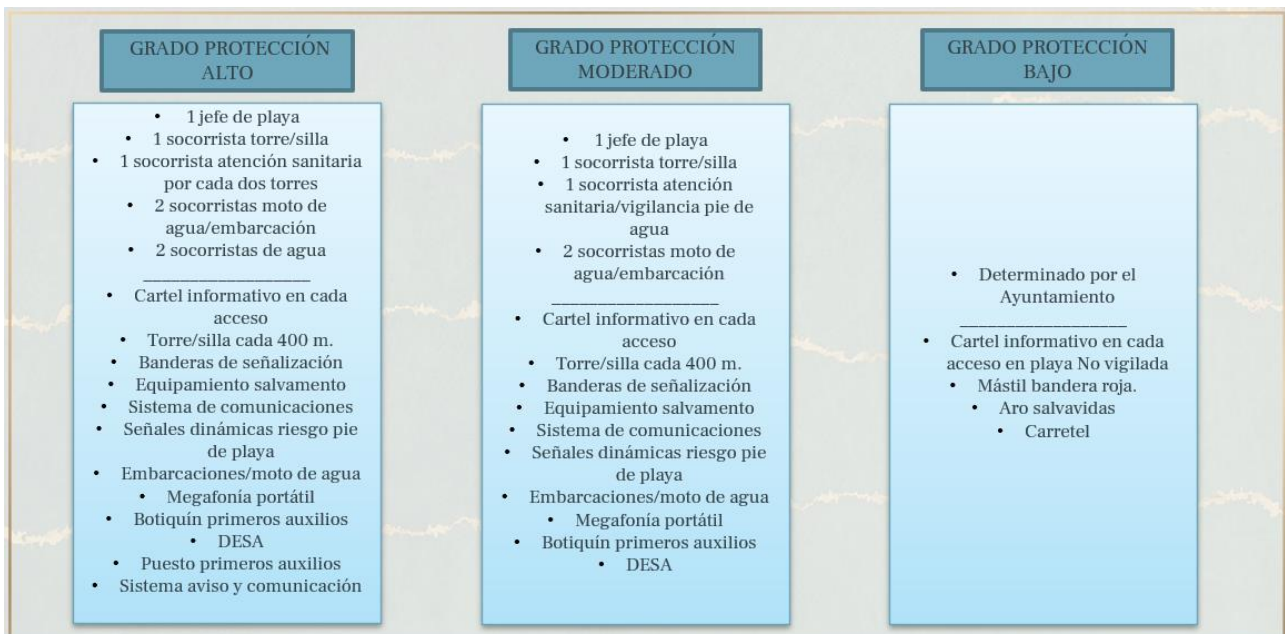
GRADO PROTECCIÓN ALTO

- 1 jefe de playa
- 1 socorrista torre/silla
- 1 socorrista atención sanitaria por cada dos torres
- 2 socorristas moto de agua/embarcación
- 2 socorristas de agua

___________________

- Cartel informativo en cada acceso
- Torre/silla cada 400 m.
- Banderas de señalización
- Equipamiento salvamento
- Sistema de comunicaciones
- Señales dinámicas riesgo pie de playa
- Embarcaciones/moto de agua
- Megafonía portátil
- Botiquín primeros auxilios
- DESA
- Puesto primeros auxilios
- Sistema aviso y comunicación

GRADO PROTECCIÓN MODERADO

- 1 jefe de playa
- 1 socorrista torre/silla
- 1 socorrista atención sanitaria/vigilancia pie de agua
- 2 socorristas moto de agua/embarcación

___________________

- Cartel informativo en cada acceso
- Torre/silla cada 400 m.
- Banderas de señalización
- Equipamiento salvamento
- Sistema de comunicaciones
- Señales dinámicas riesgo pie de playa
- Embarcaciones/moto de agua
- Megafonía portátil
- Botiquín primeros auxilios
- DESA

GRADO PROTECCIÓN BAJO

- Determinado por el Ayuntamiento

___________________

- Cartel informativo en cada acceso en playa No vigilada
- Mástil bandera roja.
- Aro salvavidas
- Carretel